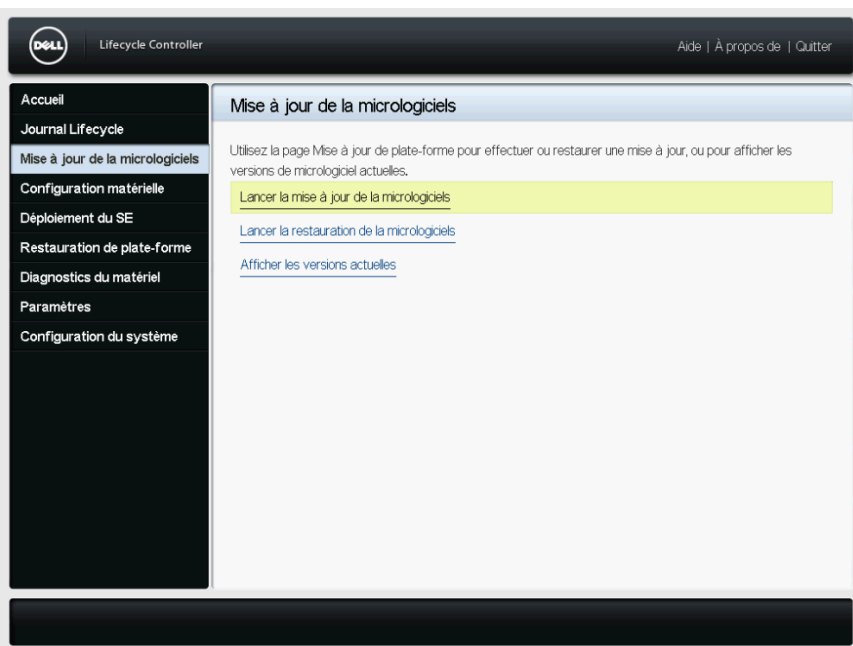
DELL Lifecycle Controller

Aide | À propos de | Quitter

Accueil
Journal Lifecycle
Mise à jour de la micrologiciels
Configuration matérielle
Déploiement du SE
Restauration de plate-forme
Diagnostics du matériel
Paramètres
Configuration du système

Mise à jour de la micrologiciels

Utilisez la page Mise à jour de plate-forme pour effectuer ou restaurer une mise à jour, ou pour afficher les versions de micrologiciel actuelles.

Lancer la mise à jour de la micrologiciels

Lancer la restauration de la micrologiciels

Afficher les versions actuelles